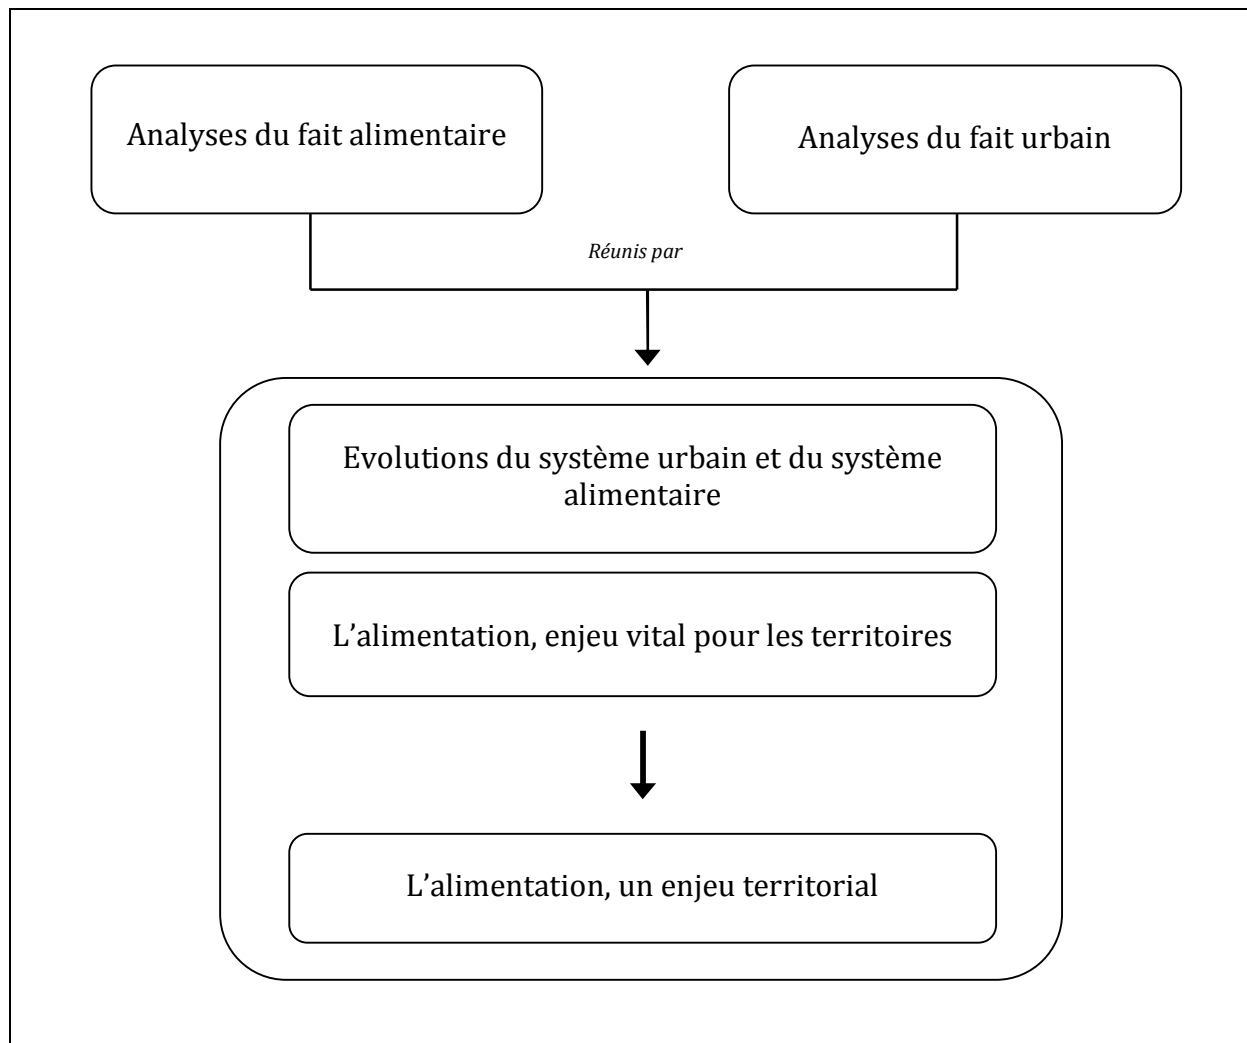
Analyses du fait alimentaire

Analyses du fait urbain

*Réunis par*

Evolutions du système urbain et du système alimentaire

L’alimentation, enjeu vital pour les territoires

L’alimentation, un enjeu territorial